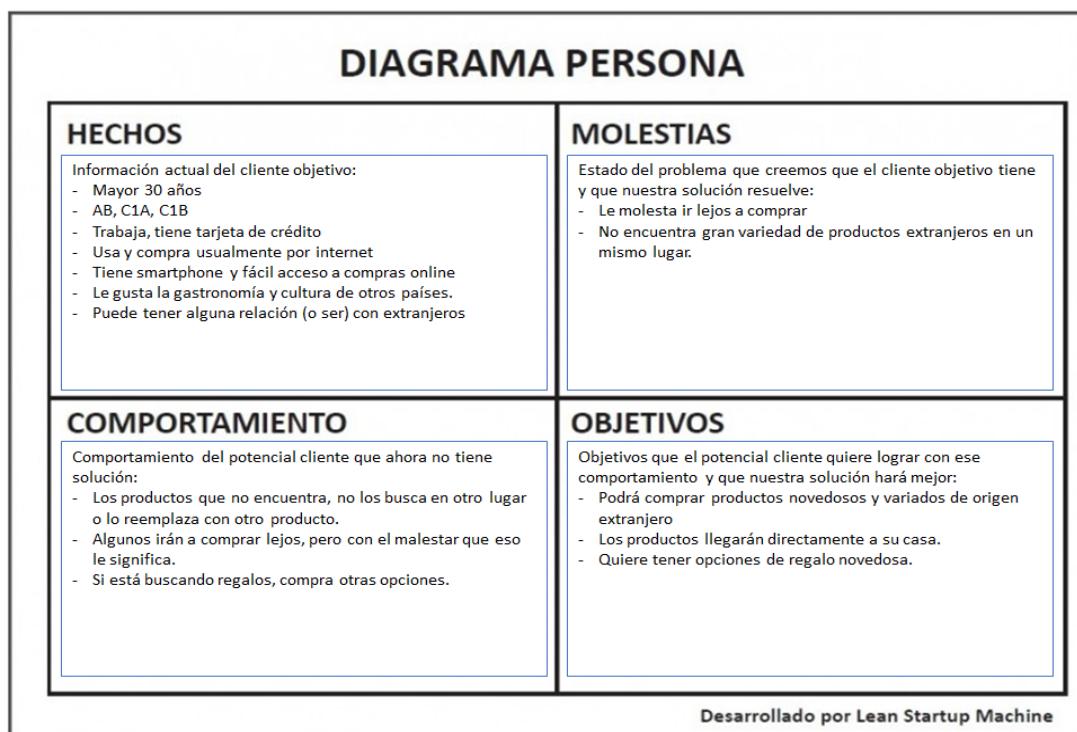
DIAGRAMA PERSONA

HECHOS

Información actual del cliente objetivo:
- Mayor 30 años
- AB, C1A, C1B
- Trabaja, tiene tarjeta de crédito
- Usa y compra usualmente por internet
- Tiene smartphone y fácil acceso a compras online
- Le gusta la gastronomía y cultura de otros países.
- Puede tener alguna relación (o ser) con extranjeros

MOLESTIAS

Estado del problema que creemos que el cliente objetivo tiene y que nuestra solución resuelve:
- Le molesta ir lejos a comprar
- No encuentra gran variedad de productos extranjeros en un mismo lugar.

COMPORTAMIENTO

Comportamiento del potencial cliente que ahora no tiene solución:
- Los productos que no encuentra, no los busca en otro lugar o lo reemplaza con otro producto.
- Algunos irán a comprar lejos, pero con el malestar que eso le significa.
- Si está buscando regalos, compra otras opciones.

OBJETIVOS

Objetivos que el potencial cliente quiere lograr con ese comportamiento y que nuestra solución hará mejor:
- Podrá comprar productos novedosos y variados de origen extranjero
- Los productos llegarán directamente a su casa.
- Quiere tener opciones de regalo novedosa.

Desarrollado por Lean Startup Machine